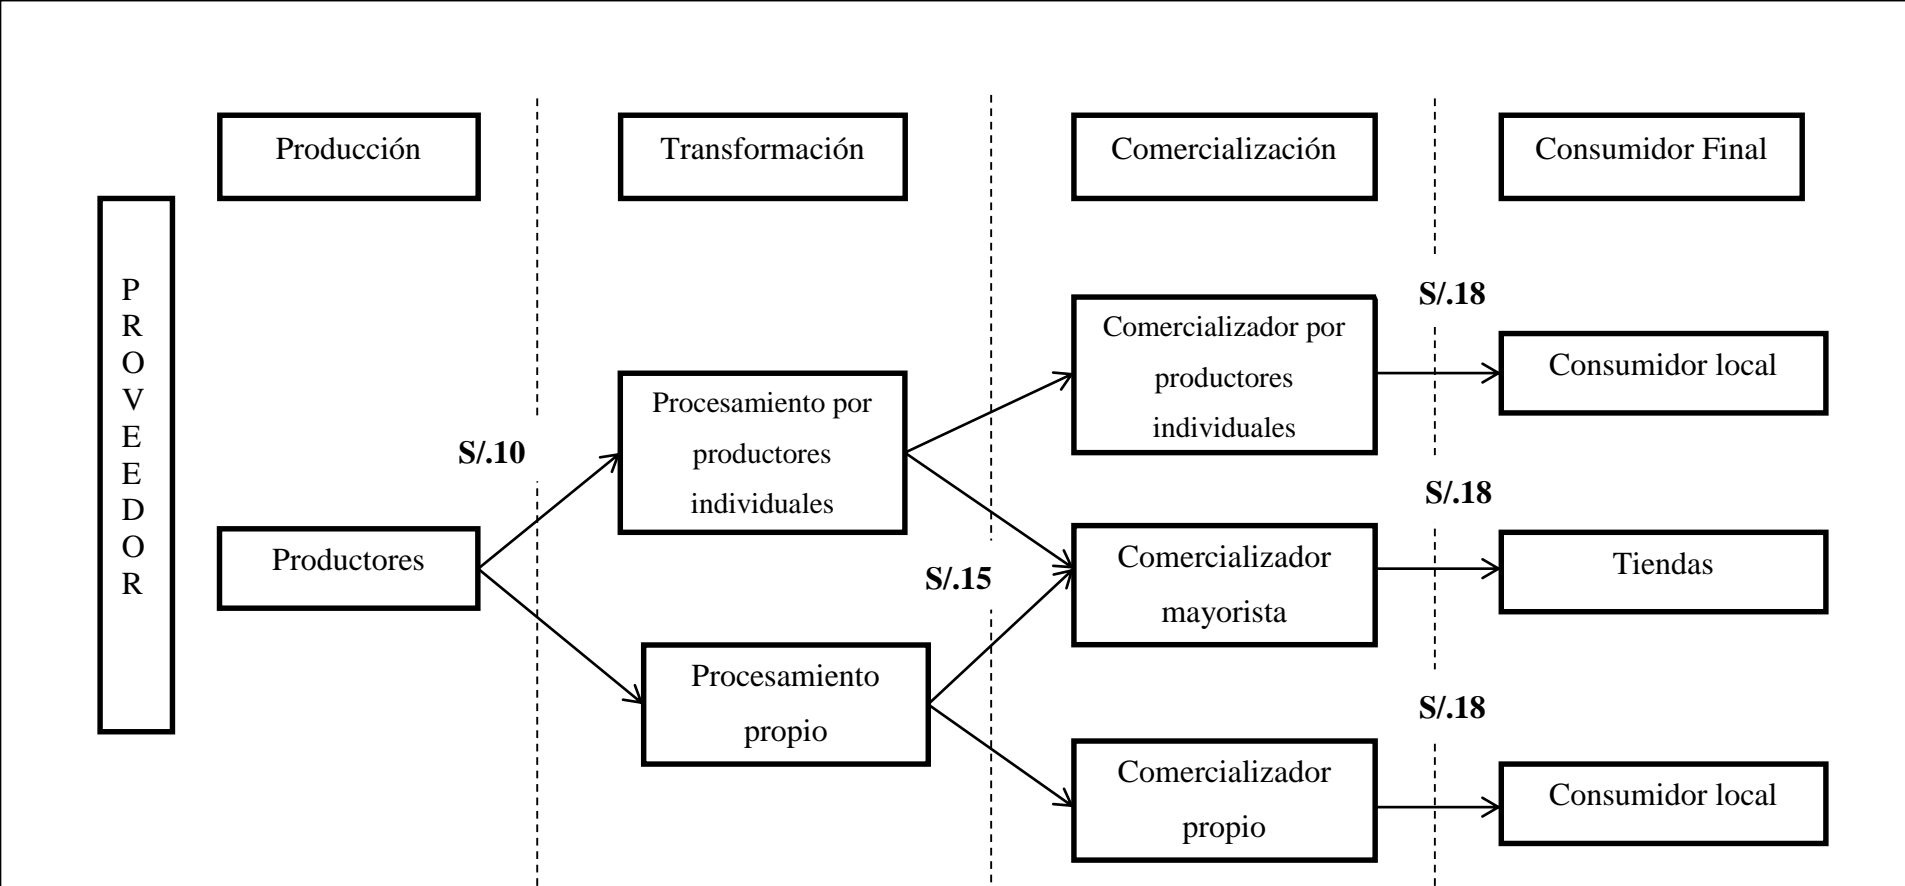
Producción

Transformación

Comercialización

Consumidor Final

P R O V E E D O R

Productores

S/.10

Procesamiento por productores individuales

Procesamiento propio

S/.15

Comercializador por productores individuales

Comercializador mayorista

Comercializador propio

S/.18

S/.18

S/.18

Consumidor local

Tiendas

Consumidor local